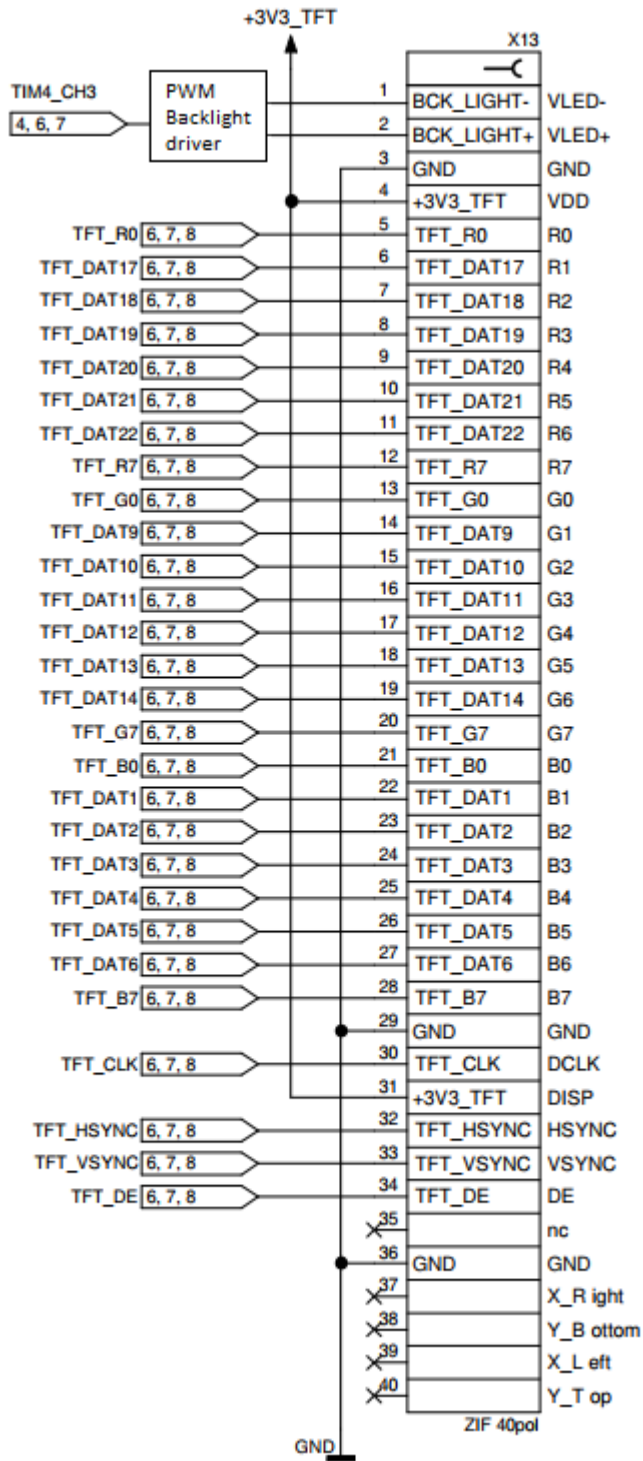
+3V3_TFT

X13

TIM4_CH3
4, 6, 7

PWM Backlight driver

| | | |
|---|---|---|
| 1 | BCK_LIGHT- | VLED- |
| 2 | BCK_LIGHT+ | VLED+ |
| 3 | GND | GND |
| 4 | +3V3_TFT | VDD |
| 5 | TFT_R0 | R0 |
| 6 | TFT_DAT17 | R1 |
| 7 | TFT_DAT18 | R2 |
| 8 | TFT_DAT19 | R3 |
| 9 | TFT_DAT20 | R4 |
| 10 | TFT_DAT21 | R5 |
| 11 | TFT_DAT22 | R6 |
| 12 | TFT_R7 | R7 |
| 13 | TFT_G0 | G0 |
| 14 | TFT_DAT9 | G1 |
| 15 | TFT_DAT10 | G2 |
| 16 | TFT_DAT11 | G3 |
| 17 | TFT_DAT12 | G4 |
| 18 | TFT_DAT13 | G5 |
| 19 | TFT_DAT14 | G6 |
| 20 | TFT_G7 | G7 |
| 21 | TFT_B0 | B0 |
| 22 | TFT_DAT1 | B1 |
| 23 | TFT_DAT2 | B2 |
| 24 | TFT_DAT3 | B3 |
| 25 | TFT_DAT4 | B4 |
| 26 | TFT_DAT5 | B5 |
| 27 | TFT_DAT6 | B6 |
| 28 | TFT_B7 | B7 |
| 29 | GND | GND |
| 30 | TFT_CLK | DCLK |
| 31 | +3V3_TFT | DISP |
| 32 | TFT_HSYNC | HSYNC |
| 33 | TFT_VSYNC | VSYNC |
| 34 | TFT_DE | DE |
| 35 | | nc |
| 36 | GND | GND |
| 37 | | X_R ight |
| 38 | | Y_B ottom |
| 39 | | X_L eft |
| 40 | | Y_T op |

TFT_R0 6, 7, 8
TFT_DAT17 6, 7, 8
TFT_DAT18 6, 7, 8
TFT_DAT19 6, 7, 8
TFT_DAT20 6, 7, 8
TFT_DAT21 6, 7, 8
TFT_DAT22 6, 7, 8
TFT_R7 6, 7, 8
TFT_G0 6, 7, 8
TFT_DAT9 6, 7, 8
TFT_DAT10 6, 7, 8
TFT_DAT11 6, 7, 8
TFT_DAT12 6, 7, 8
TFT_DAT13 6, 7, 8
TFT_DAT14 6, 7, 8
TFT_G7 6, 7, 8
TFT_B0 6, 7, 8
TFT_DAT1 6, 7, 8
TFT_DAT2 6, 7, 8
TFT_DAT3 6, 7, 8
TFT_DAT4 6, 7, 8
TFT_DAT5 6, 7, 8
TFT_DAT6 6, 7, 8
TFT_B7 6, 7, 8
TFT_CLK 6, 7, 8
TFT_HSYNC 6, 7, 8
TFT_VSYNC 6, 7, 8
TFT_DE 6, 7, 8

ZIF 40pol

GND